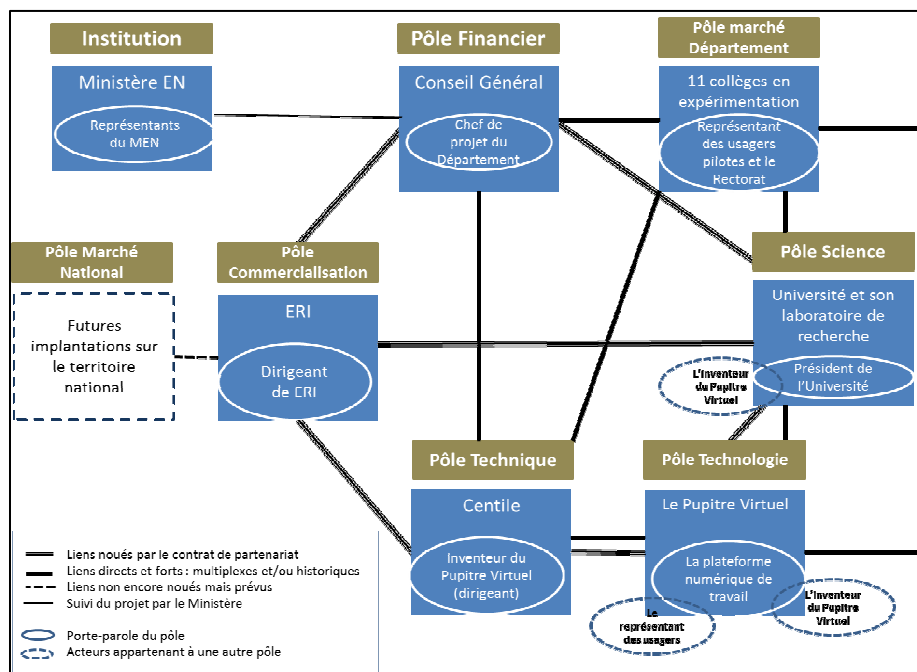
Institution

Ministère EN

Représentants du MEN

Pôle Financier

Conseil Général

Chef de projet du Département

Pôle marché Département

11 collèges en expérimentation

Représentant des usagers pilotes et le Rectorat

Pôle Marché National

Futures implantations sur le territoire national

Pôle Commercialisation

ERI

Dirigeant de ERI

Pôle Science

Université et son laboratoire de recherche

L'inventeur du Pupitre Virtuel

Président de l'Université

Pôle Technique

Centile

Inventeur du Pupitre Virtuel (dirigeant)

Pôle Technologie

Le Pupitre Virtuel

La plateforme numérique de travail

Le représentant des usagers

L'inventeur du Pupitre Virtuel

Liens noués par le contrat de partenariat
Liens directs et forts : multiplexes et/ou historiques
Liens non encore noués mais prévus
Suivi du projet par le Ministère

Porte-parole du pôle
Acteurs appartenant à une autre pôle